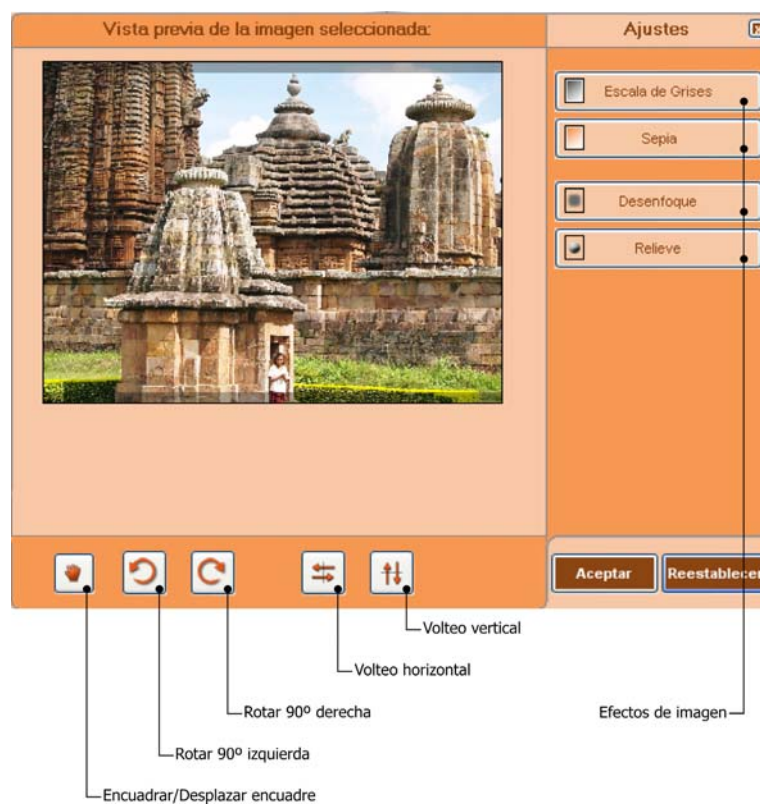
Vista previa de la imagen seleccionada:

Ajustes

Escala de Grises

Sepia

Desenfoque

Relieve

Aceptar

Reestablecer

Volteo vertical

Volteo horizontal

Rotar 90º derecha

Efectos de imagen

Rotar 90º izquierda

Encuadrar/Desplazar encuadre